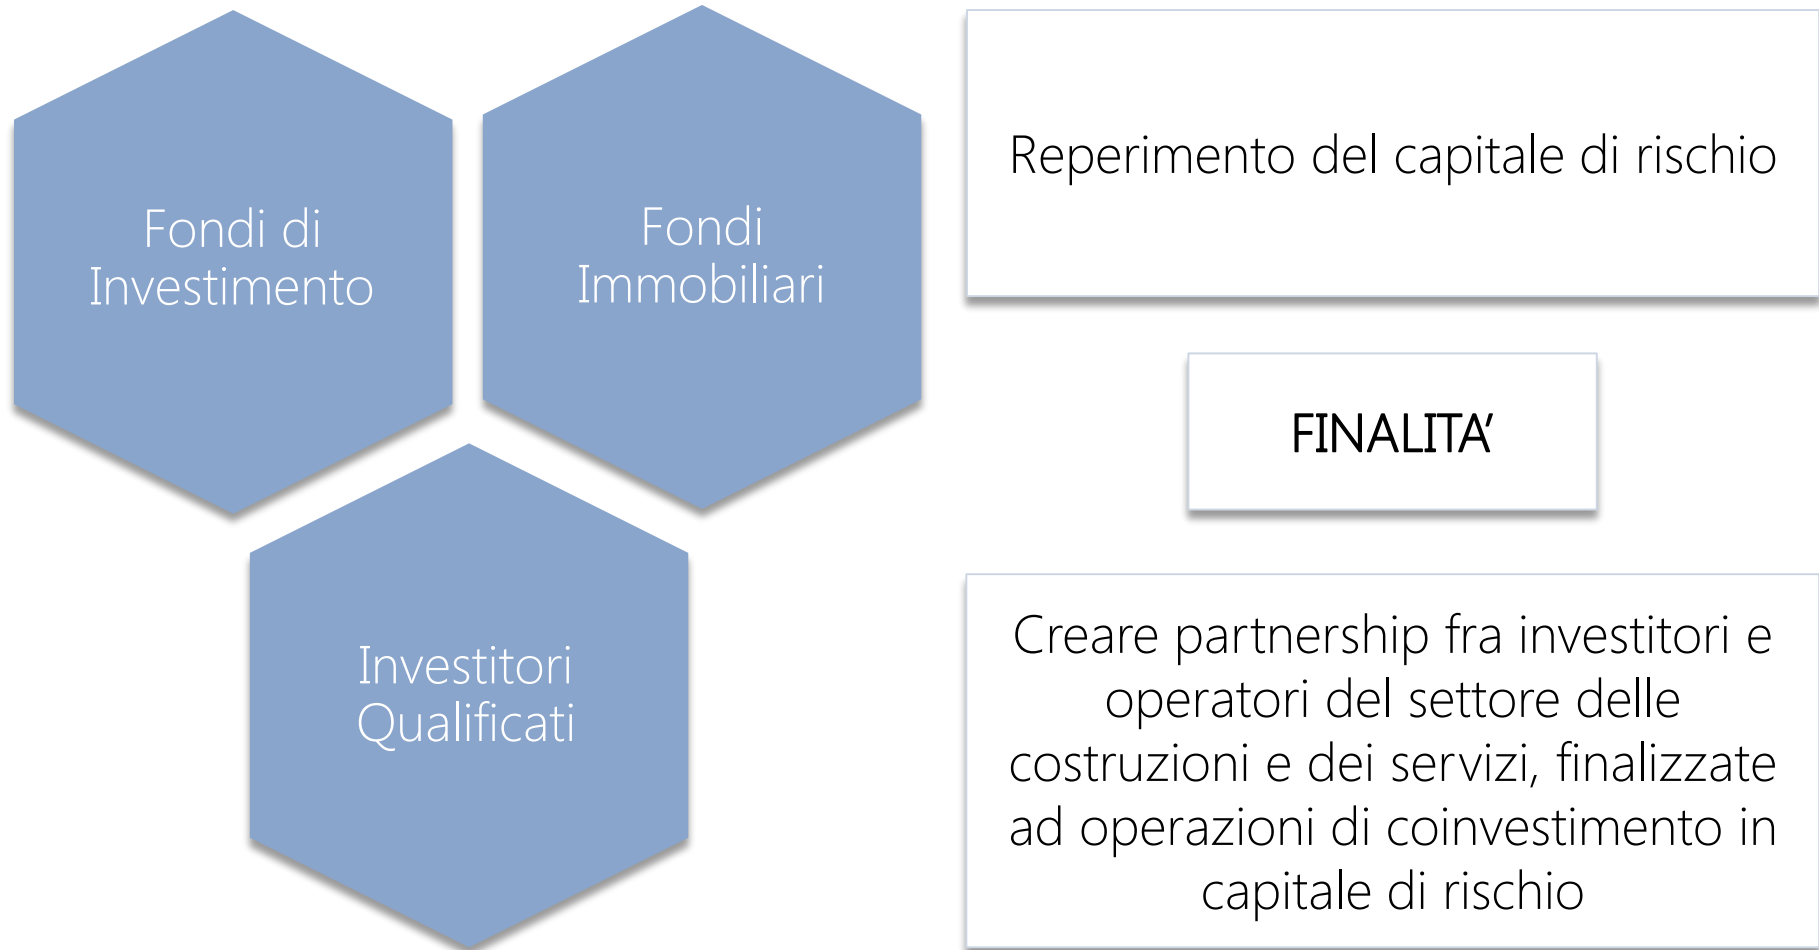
Fondi di Investimento

Fondi Immobiliari

Investitori Qualificati

Reperimento del capitale di rischio

FINALITA’

Creare partnership fra investitori e operatori del settore delle costruzioni e dei servizi, finalizzate ad operazioni di coinvestimento in capitale di rischio